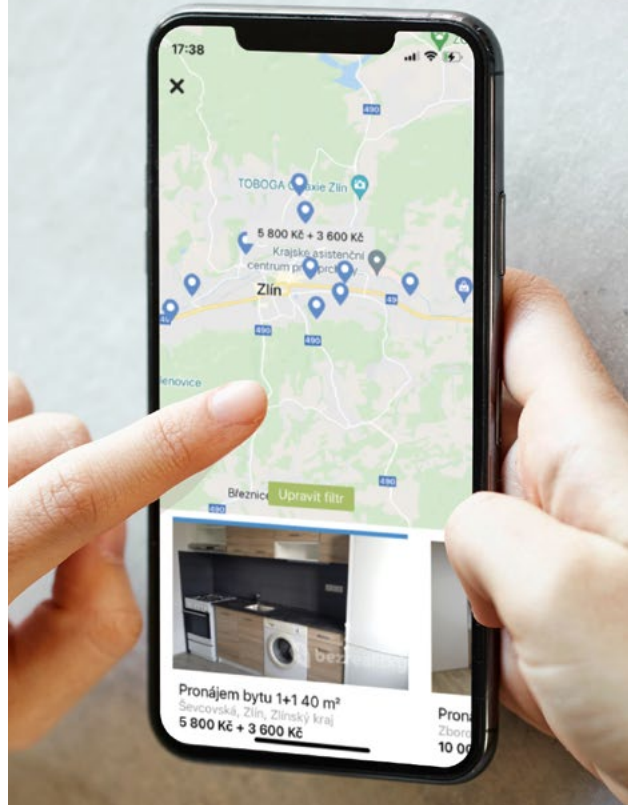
17:38

×

490

TOBOGA Galaxie Zlín

5 800 Kč + 3 600 Kč

Krajské asistenční centrum p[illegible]

Zlín

490

490

490

enovice

Březnice

Upravit filtr

bezrealitky

Pronájem bytu 1+1 40 m²
Ševcovská, Zlín, Zlínský kraj
5 800 Kč + 3 600 Kč

Pron
Zboro
10 00